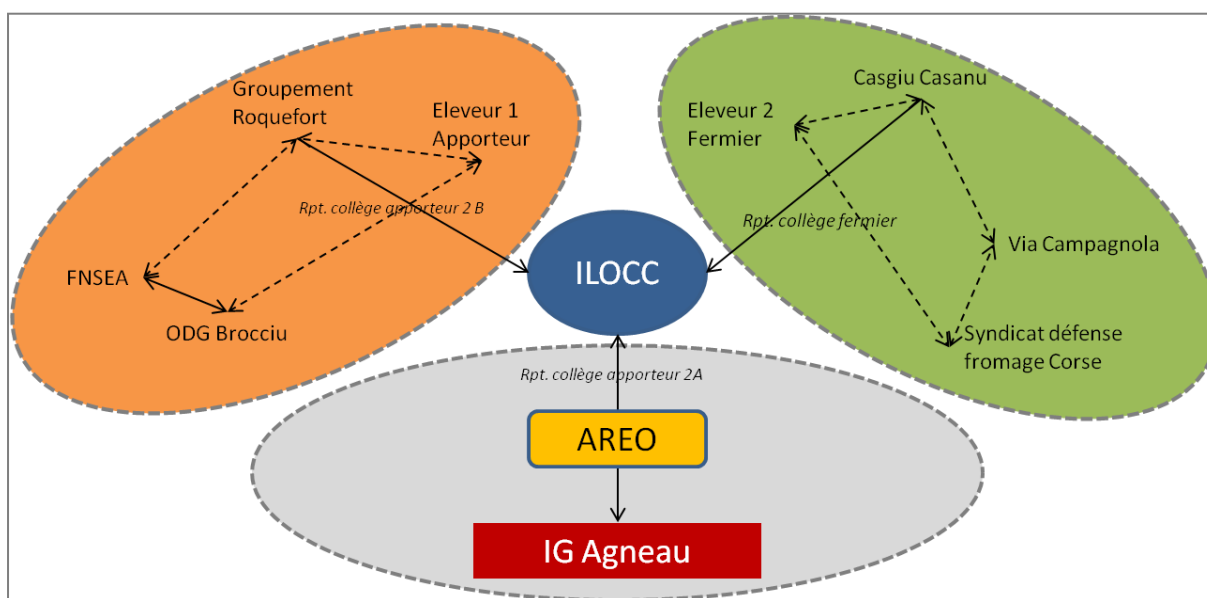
Groupement Roquefort

Eleveur 1 Apporteur

Rpt. collège apporteur 2 B

FNSEA

ODG Brocciu

ILOCC

Casgiu Casanu

Eleveur 2 Fermier

Rpt. collège fermier

Via Campagnola

Syndicat défense fromage Corse

Rpt. collège apporteur 2A

AREO

IG Agneau